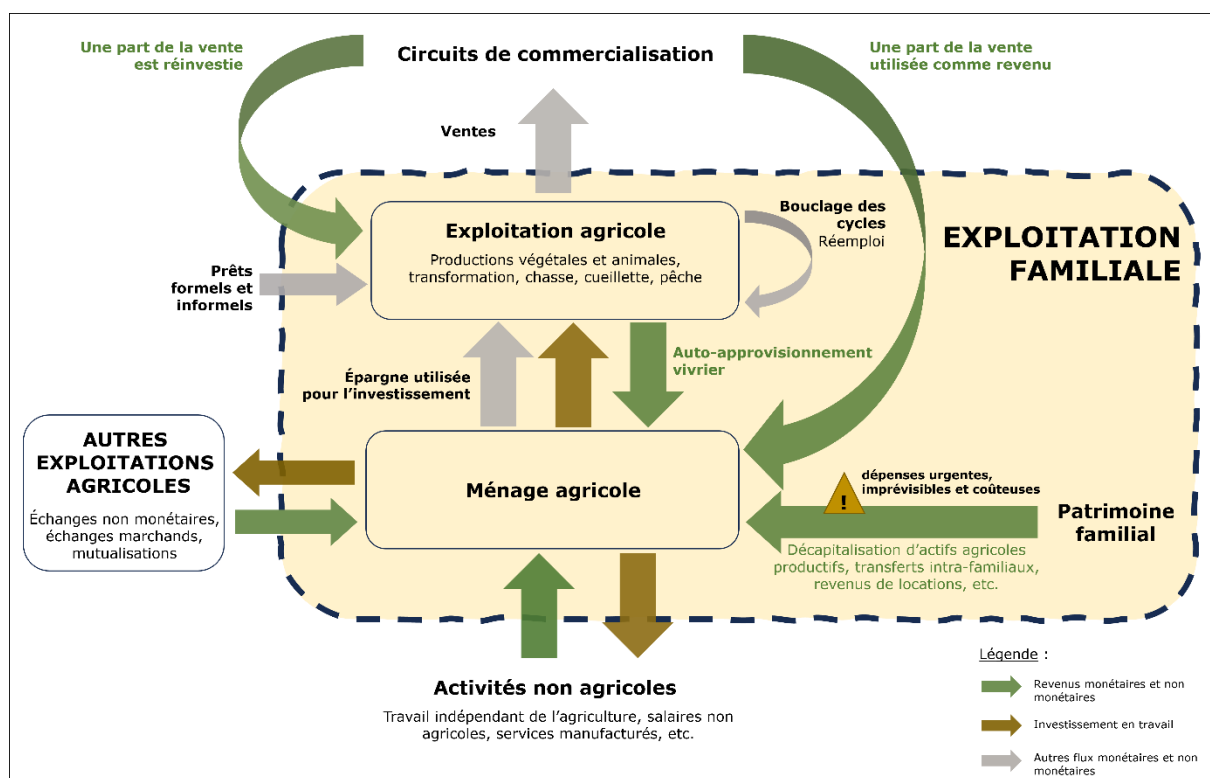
Une part de la vente est réinvestie

Circuits de commercialisation

Une part de la vente utilisée comme revenu

Ventes

Exploitation agricole

Productions végétales et animales, transformation, chasse, cueillette, pêche

Bouclage des cycles
Réemploi

EXPLOITATION FAMILIALE

Prêts formels et informels

Épargne utilisée pour l'investissement

Auto-approvisionnement vivrier

AUTRES EXPLOITATIONS AGRICOLES

Échanges non monétaires, échanges marchands, mutualisations

Ménage agricole

!

dépenses urgentes, imprévisibles et coûteuses

Patrimoine familial

Décapitalisation d'actifs agricoles productifs, transferts intra-familiaux, revenus de locations, etc.

Activités non agricoles

Travail indépendant de l'agriculture, salaires non agricoles, services manufacturés, etc.

Légende :

Revenus monétaires et non monétaires

Investissement en travail

Autres flux monétaires et non monétaires